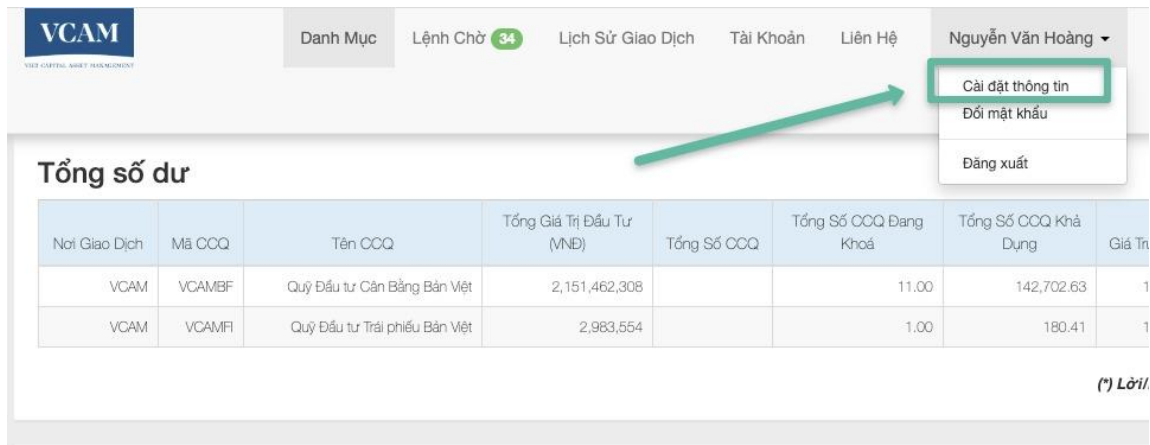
VCAM
VIET CAPITAL ASSET MANAGEMENT

Danh Mục
Lệnh Chờ 34
Lịch Sử Giao Dịch
Tài Khoản
Liên Hệ
Nguyễn Văn Hoàng

Cài đặt thông tin
Đổi mật khẩu
Đăng xuất

Tổng số dư

| Nơi Giao Dịch | Mã CCQ | Tên CCQ | Tổng Giá Trị Đầu Tư (VNĐ) | Tổng Số CCQ | Tổng Số CCQ Đang Khoá | Tổng Số CCQ Khả Dụng | Giá Tr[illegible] |
|---|---|---|---|---|---|---|---|
| VCAM | VCAMBF | Quỹ Đầu tư Cân Bằng Bản Việt | 2,151,462,308 | | 11.00 | 142,702.63 | 1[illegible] |
| VCAM | VCAMFI | Quỹ Đầu tư Trái phiếu Bản Việt | 2,983,554 | | 1.00 | 180.41 | 1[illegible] |

(*) Lời/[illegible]